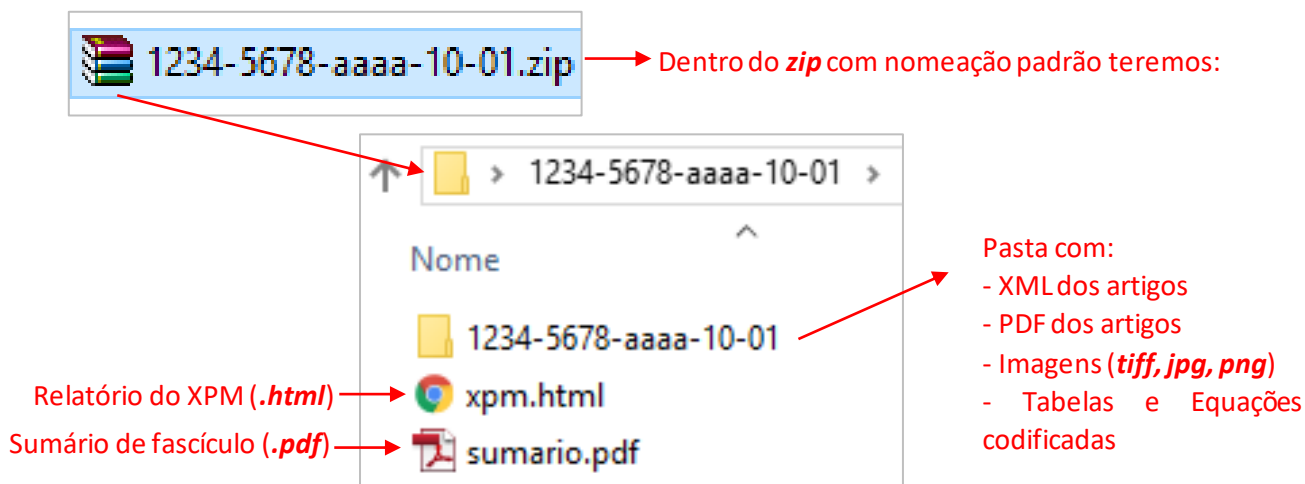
1234-5678-aaaa-10-01.zip

Dentro do ***zip*** com nomeação padrão teremos:

1234-5678-aaaa-10-01

Nome

1234-5678-aaaa-10-01

Pasta com:
- XML dos artigos
- PDF dos artigos
- Imagens (***tiff, jpg, png***)
- Tabelas e Equações codificadas

Relatório do XPM (***.html***)

xpm.html

Sumário de fascículo (***.pdf***)

sumario.pdf